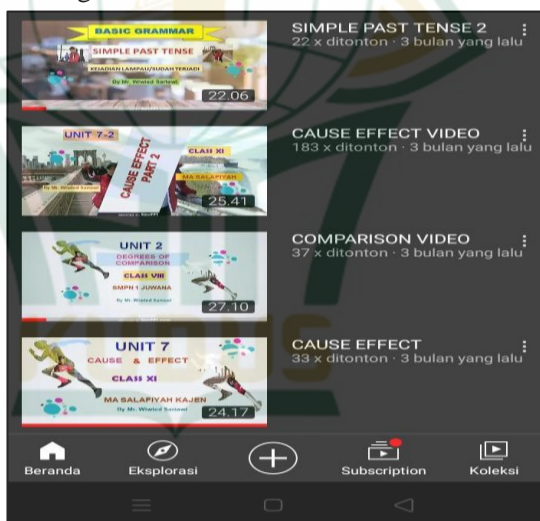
BASIC GRAMMAR
SIMPLE PAST TENSE
KEJADIAN LAMPAU/SUDAH TERJADI
By Mr. Wiwied Suriawi
22.06

SIMPLE PAST TENSE 2
22 x ditonton · 3 bulan yang lalu

UNIT 7-2
CAUSE EFFECT PART 2
CLASS XI
MA SALAFIYAH
By Mr. Wiwied Suriawi
25.41

CAUSE EFFECT VIDEO
183 x ditonton · 3 bulan yang lalu

UNIT 2
DEGREES OF COMPARISON
CLASS VIII
SMPN 1 JUWANA
By Mr. Wiwied Suriawi
27.10

COMPARISON VIDEO
37 x ditonton · 3 bulan yang lalu

UNIT 7
CAUSE & EFFECT
CLASS XI
MA SALAFIYAH KAJEN
By Mr. Wiwied Suriawi
24.17

CAUSE EFFECT
33 x ditonton · 3 bulan yang lalu

Beranda
Eksplorasi
Subscription
Koleksi